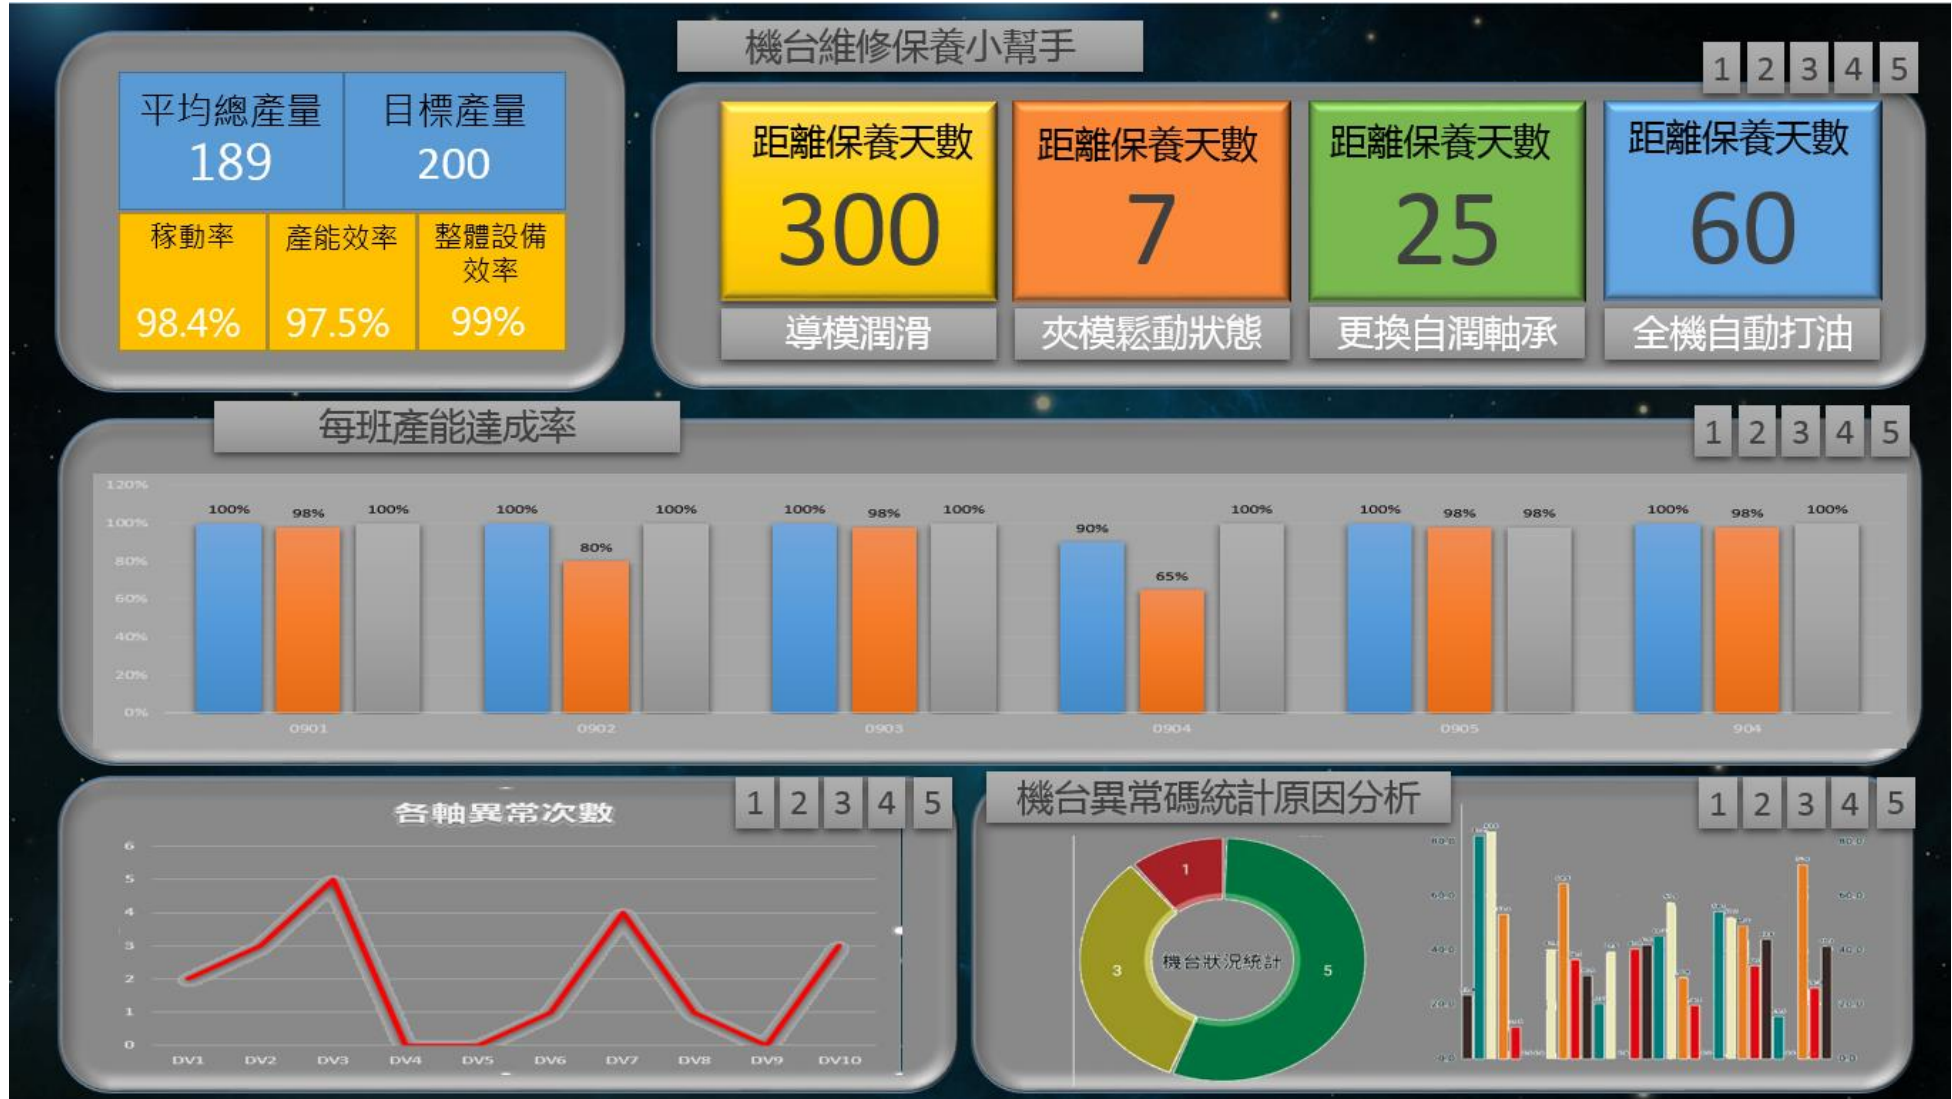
| 平均總產量 189 | | 目標產量 200 |
|---|---|---|
| 稼動率 98.4% | 產能效率 97.5% | 整體設備效率 99% |

機台維修保養小幫手

1 2 3 4 5

距離保養天數 300 導模潤滑

距離保養天數 7 夾模鬆動狀態

距離保養天數 25 更換自潤軸承

距離保養天數 60 全機自動打油

每班產能達成率

1 2 3 4 5

120% 100% 80% 60% 40% 20% 0%

100% 98% 100% 100% 80% 100% 100% 98% 100% 90% 65% 100% 100% 98% 98% 100% 98% 100%

0901 0902 0903 0904 0905 904

各軸異常次數

1 2 3 4 5

6 5 4 3 2 1 0

DV1 DV2 DV3 DV4 DV5 DV6 DV7 DV8 DV9 DV10

機台異常碼統計原因分析

1 2 3 4 5

1 3 5 機台狀況統計

80.0 60.0 40.0 20.0 0.0